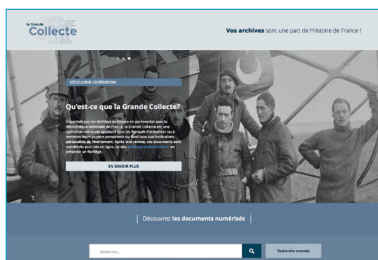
la Grande Collecte

Vos archives sont une part de l'histoire de France !

DÉCOUVRIR L'OPÉRATION

Qu'est-ce que la Grande Collecte?

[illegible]

EN SAVOIR PLUS

Découvrez les documents numérisés

Recherche...

Recherche avancée